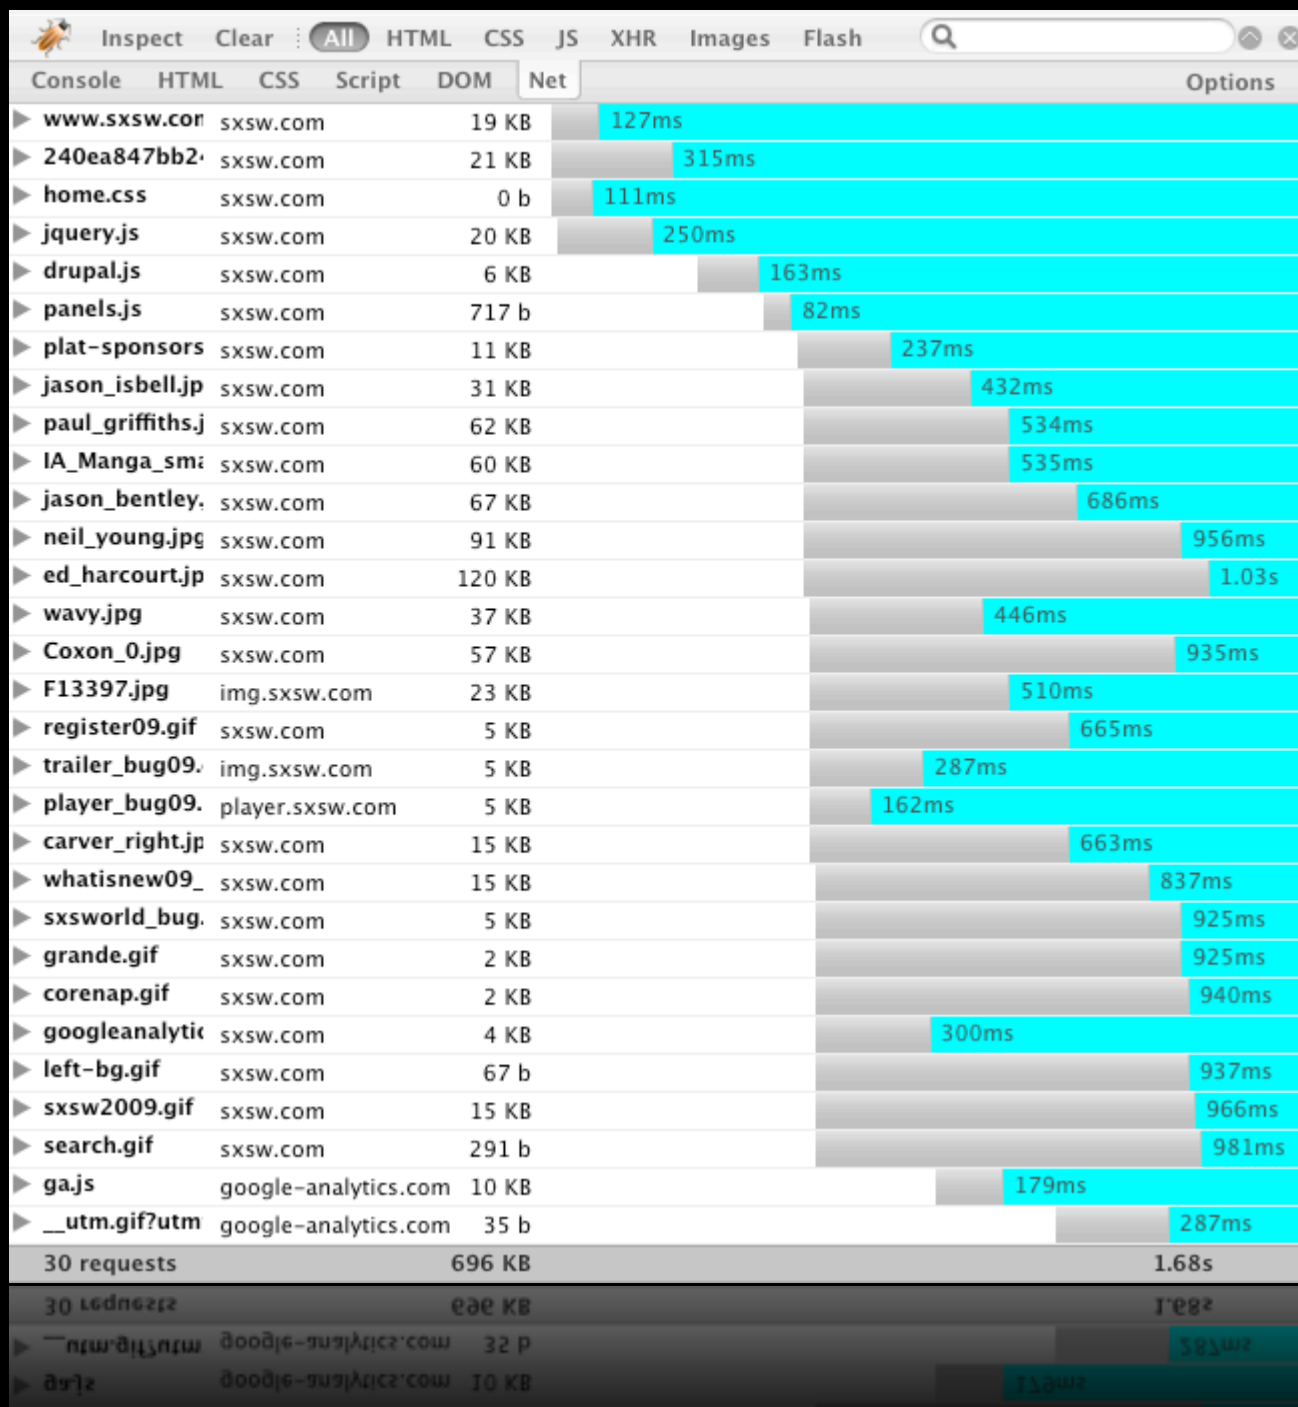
Inspect Clear All HTML CSS JS XHR Images Flash

Console HTML CSS Script DOM Net Options

| | | | |
|---|---|---|---|
| www.sxsw.con | sxsw.com | 19 KB | 127ms |
| 240ea847bb2 | sxsw.com | 21 KB | 315ms |
| home.css | sxsw.com | 0 b | 111ms |
| jquery.js | sxsw.com | 20 KB | 250ms |
| drupal.js | sxsw.com | 6 KB | 163ms |
| panels.js | sxsw.com | 717 b | 82ms |
| plat-sponsors | sxsw.com | 11 KB | 237ms |
| jason_isbell.jp | sxsw.com | 31 KB | 432ms |
| paul_griffiths.j | sxsw.com | 62 KB | 534ms |
| IA_Manga_sma | sxsw.com | 60 KB | 535ms |
| jason_bentley. | sxsw.com | 67 KB | 686ms |
| neil_young.jpg | sxsw.com | 91 KB | 956ms |
| ed_harcourt.jp | sxsw.com | 120 KB | 1.03s |
| wavy.jpg | sxsw.com | 37 KB | 446ms |
| Coxon_0.jpg | sxsw.com | 57 KB | 935ms |
| F13397.jpg | img.sxsw.com | 23 KB | 510ms |
| register09.gif | sxsw.com | 5 KB | 665ms |
| trailer_bug09. | img.sxsw.com | 5 KB | 287ms |
| player_bug09. | player.sxsw.com | 5 KB | 162ms |
| carver_right.jp | sxsw.com | 15 KB | 663ms |
| whatisnew09_ | sxsw.com | 15 KB | 837ms |
| sxsworld_bug. | sxsw.com | 5 KB | 925ms |
| grande.gif | sxsw.com | 2 KB | 925ms |
| corenap.gif | sxsw.com | 2 KB | 940ms |
| googleanalytic | sxsw.com | 4 KB | 300ms |
| left-bg.gif | sxsw.com | 67 b | 937ms |
| sxsw2009.gif | sxsw.com | 15 KB | 966ms |
| search.gif | sxsw.com | 291 b | 981ms |
| ga.js | google-analytics.com | 10 KB | 179ms |
| __utm.gif?utm | google-analytics.com | 35 b | 287ms |
| 30 requests | | 696 KB | 1.68s |